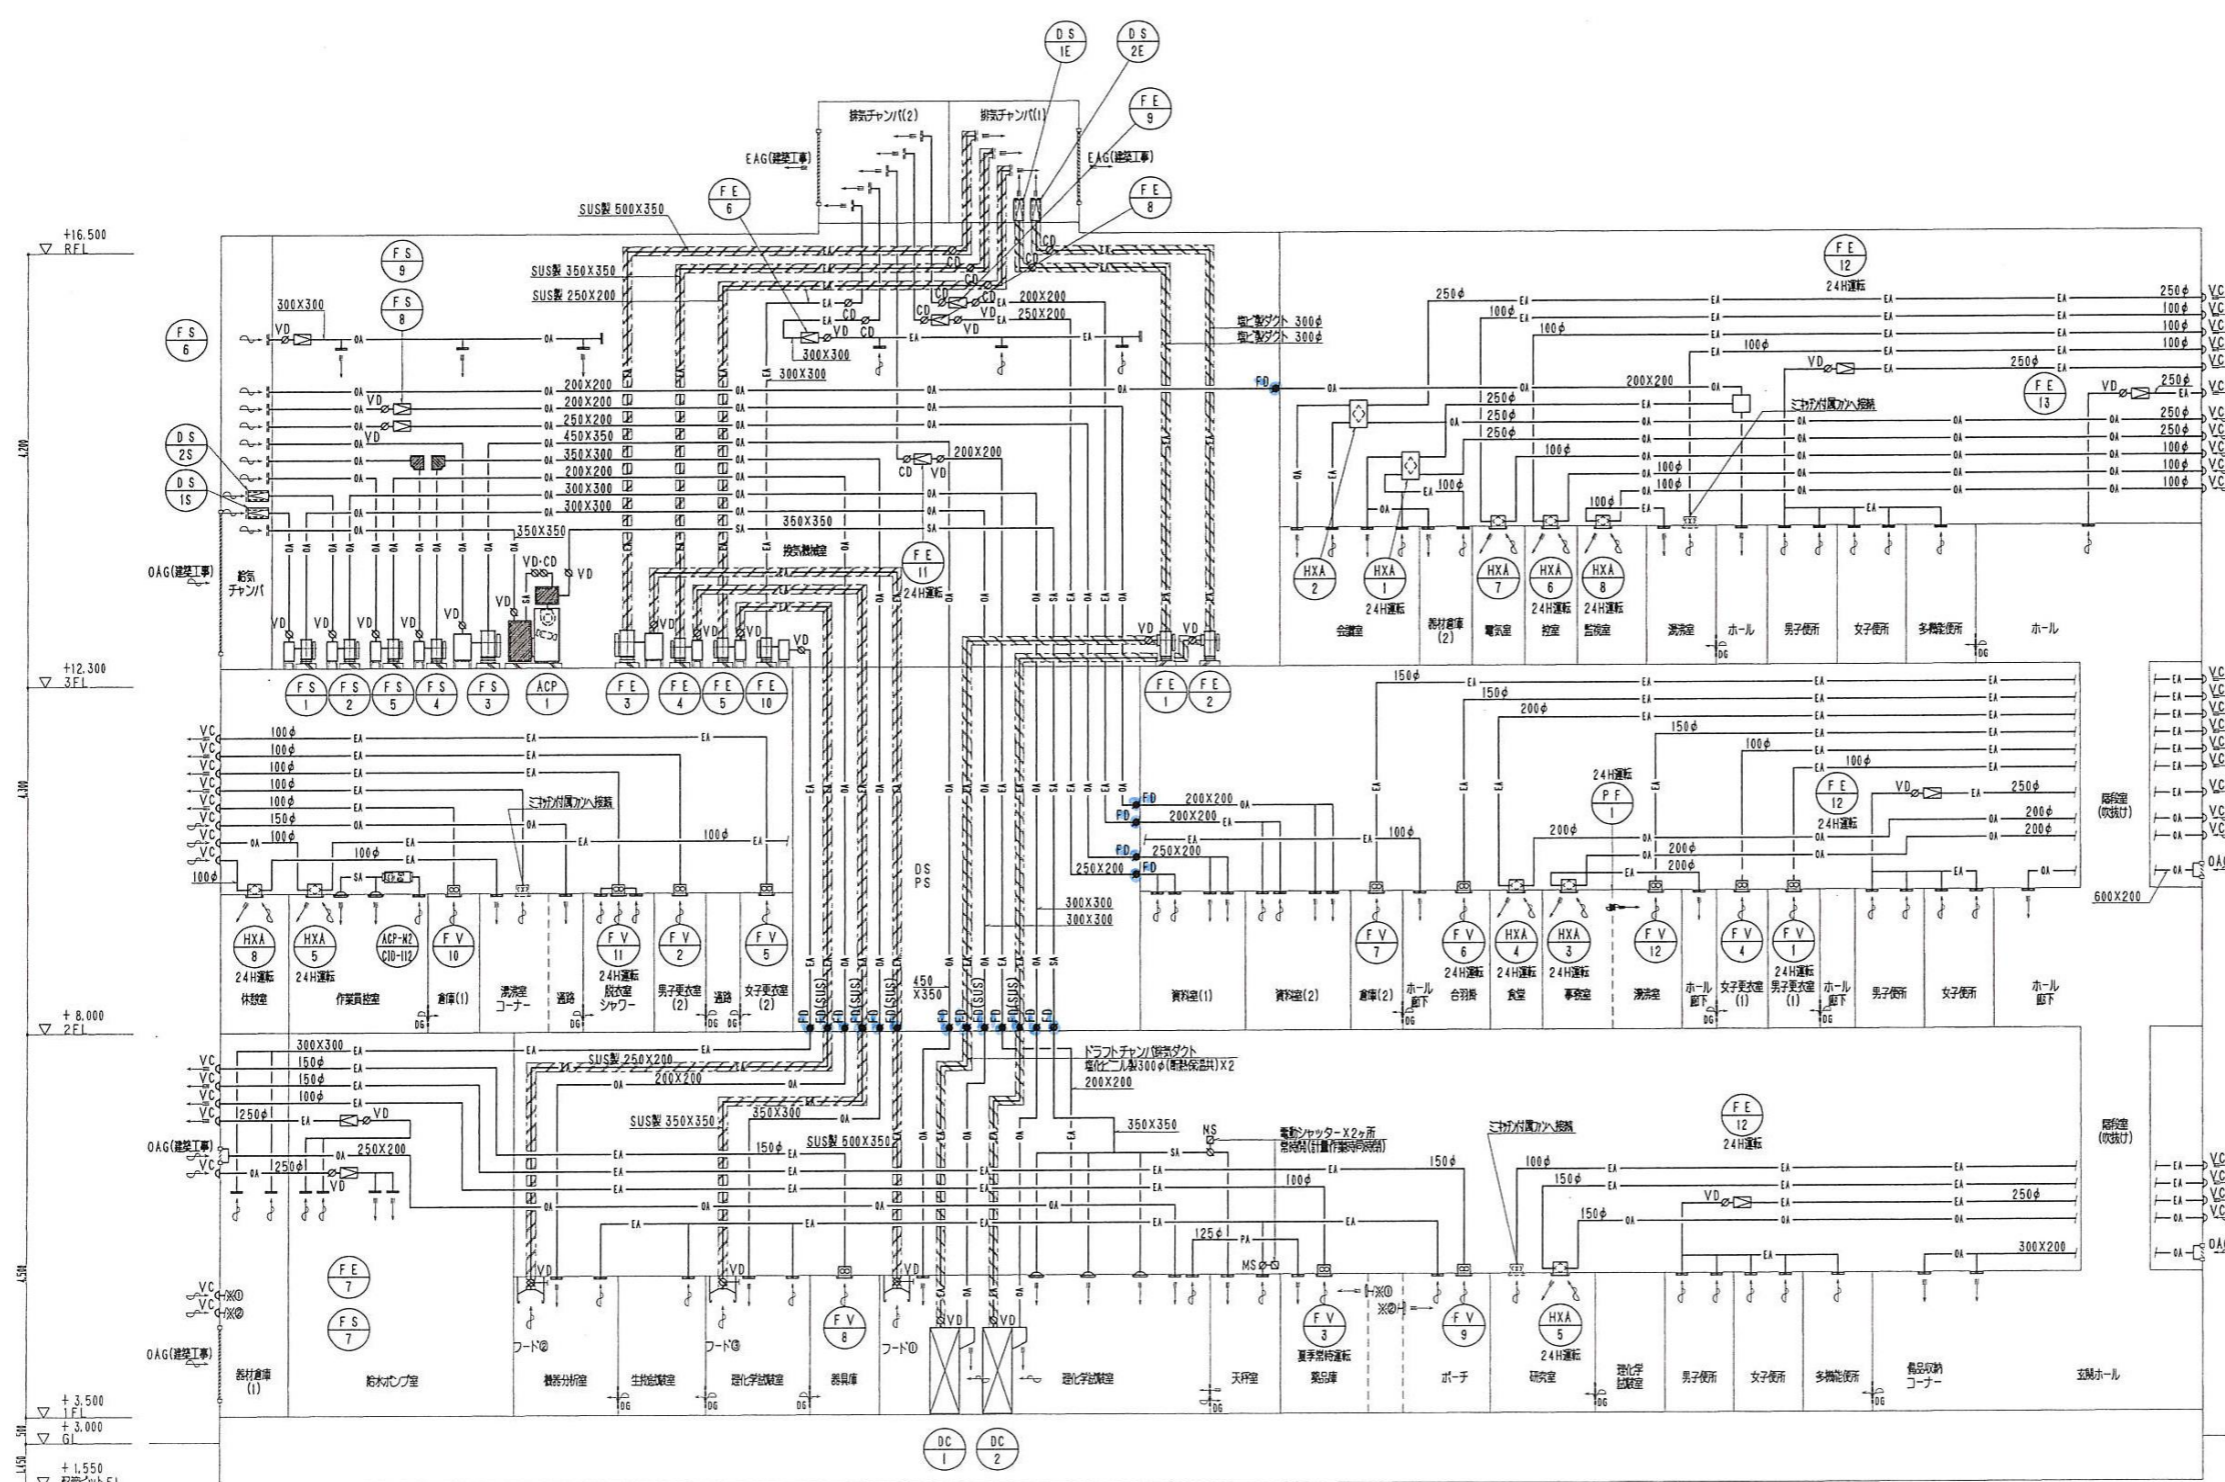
DS 1E
DS 2E
FE 9
FE 8
FE 6
FE 12
24H運転
排気チャンバ(2)
排気チャンバ(1)
EAG(建築工事)
EAG(建築工事)
SUS製 500X350
SUS製 350X350
SUS製 250X200
+16.500
RFL
FS 9
FS 8
FS 6
300X300
VD
CD
200X200
250X200
300X300
300X300
塩ビ製ダクト 300φ
塩ビ製ダクト 300φ
FD
250φ
100φ
100φ
100φ
250φ
100φ
100φ
100φ
100φ
250φ
200X200
ミキシング付属フードへ接続
FE 13
250φ
250φ
250φ
100φ
100φ
100φ
DS 2S
DS 1S
200X200
200X200
250X200
450X350
350X300
200X200
300X300
300X300
350X350
350X350
200X200
250φ
250φ
250φ
100φ
100φ
100φ
100φ
100φ
排気機械室
FE 11
24H運転
OAG(建築工事)
給気チャンバ
VD-CD
HXA 2
HXA 1
24H運転
HXA 7
HXA 6
24H運転
HXA 8
24H運転
会議室
器材倉庫(2)
電気室
控室
監視室
湯沸室
ホール
男子便所
女子便所
多機能便所
ホール
+12.300
3FL
FS 1
FS 2
FS 5
FS 4
FS 3
ACP 1
FE 3
FE 4
FE 5
FE 10
FE 1
FE 2
150φ
150φ
200φ
150φ
100φ
100φ
250φ
200φ
200φ
24H運転
PF 1
FE 12
24H運転
吹抜室(吹抜け)
100φ
100φ
100φ
100φ
100φ
150φ
100φ
100φ
100φ
100φ
ミキシング付属フードへ接続
200X200
200X200
250X200
250X200
100φ
200φ
200φ
200φ
DS PS
300X300
300X300
600X200
HXA 8
24H運転
休憩室
HXA 5
24H運転
作業員控室
ACP-N2 CID-112
FV 10
倉庫(1)
湯沸室コーナー
通路
FV 11
24H運転
脱衣室シャワー
FV 2
男子更衣室(2)
通路
FV 5
女子更衣室(2)
450 X350
資料室(1)
資料室(2)
FV 7
倉庫(2)
ホール廊下
FV 6
24H運転
会議室
HXA 4
24H運転
食堂
HXA 3
24H運転
事務室
FV 12
湯沸室
ホール廊下
FV 4
女子更衣室(1)
FV 1
24H運転
男子更衣室(1)
ホール廊下
男子便所
女子便所
ホール廊下
+8.000
2FL
300X300
150φ
150φ
100φ
250φ
SUS製 250X200
200X200
ドラフトチャンバ排気ダクト
塩化ビニル製300φ(断熱保温共)X2
200X200
SUS製 350X350
350X300
SUS製 500X350
150φ
350X350
NS
電動シャッターX2ヶ所
(計量作業時間帯開)
ミキシング付属フードへ接続
FE 12
24H運転
吹抜室(吹抜け)
OAG(建築工事)
250φ
250X200
100φ
150φ
100φ
150φ
150φ
250φ
125φ
PA
MS
300X200
FE 7
FS 7
OAG(建築工事)
フード②
フード③
FV 8
フード①
FV 3
夏季常時運転
FV 9
HXA 5
24H運転
器材倉庫(1)
給水ポンプ室
機器分析室
生物試験室
理化学試験室
器具庫
理化学試験室
天秤室
薬品庫
ポーチ
研究室
理化学試験室
男子便所
女子便所
多機能便所
備品収納コーナー
玄関ホール
+3.500
1FL
+3.000
GL
+1.550
DC 1
DC 2
4,200
4,300
4,500
500
1,450